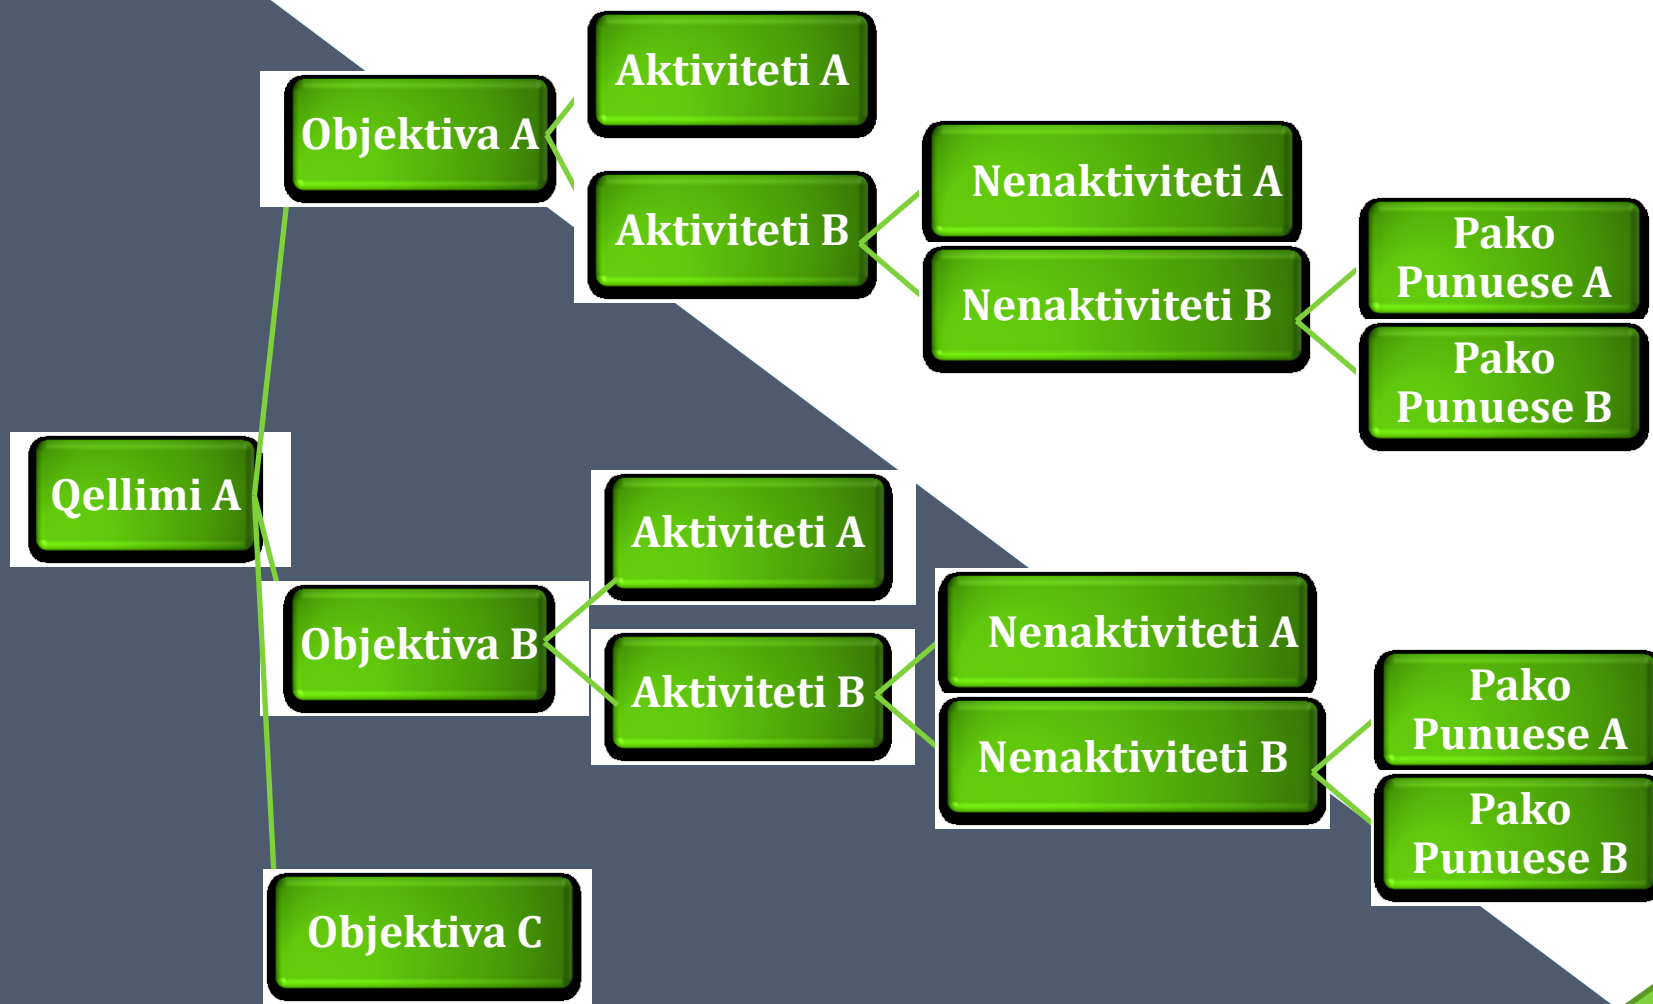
Qellimi A

Objektiva A

Aktiviteti A

Aktiviteti B

Nenaktiviteti A

Nenaktiviteti B

Pako Punuese A

Pako Punuese B

Objektiva B

Aktiviteti A

Aktiviteti B

Nenaktiviteti A

Nenaktiviteti B

Pako Punuese A

Pako Punuese B

Objektiva C